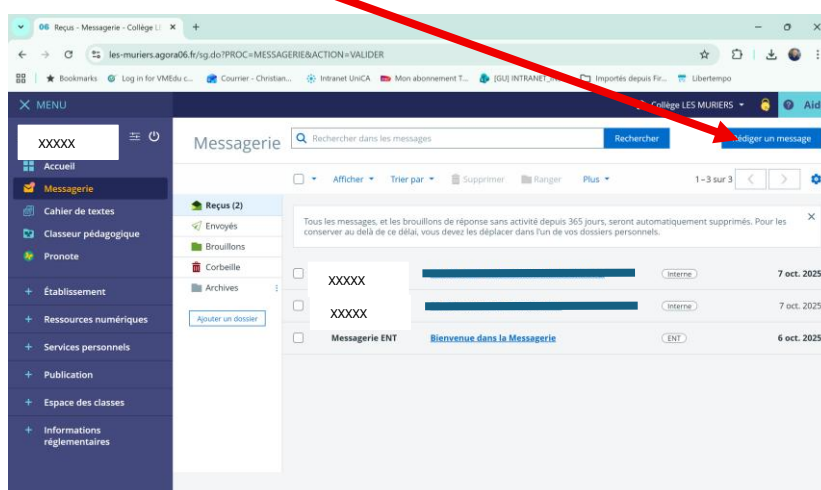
06 Reçus - Messagerie - Collège L ×   +

les-muriers.agora06.fr/sg.do?PROC=MESSAGERIE&ACTION=VALIDER

Bookmarks   Log in for VMEdu c...   Courrier - Christian...   Intranet UniCA   Mon abonnement T...   [GU] INTRANET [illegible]   Importés depuis Fir...   Libertempo

MENU   Collège LES MURIERS   Aid

XXXXX

Accueil
Messagerie
Cahier de textes
Classeur pédagogique
Pronote
+ Établissement
+ Ressources numériques
+ Services personnels
+ Publication
+ Espace des classes
+ Informations réglementaires

Messagerie   Rechercher dans les messages   Rechercher   Rédiger un message

Afficher   Trier par   Supprimer   Ranger   Plus   1 – 3 sur 3

Reçus (2)
Envoyés
Brouillons
Corbeille
Archives
Ajouter un dossier

Tous les messages, et les brouillons de réponse sans activité depuis 365 jours, seront automatiquement supprimés. Pour les conserver au delà de ce délai, vous devez les déplacer dans l'un de vos dossiers personnels.

| | | | |
|---|---|---|---|
| XXXXX | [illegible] | Interne | 7 oct. 2025 |
| XXXXX | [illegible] | Interne | 7 oct. 2025 |
| Messagerie ENT | Bienvenue dans la Messagerie | ENT | 6 oct. 2025 |